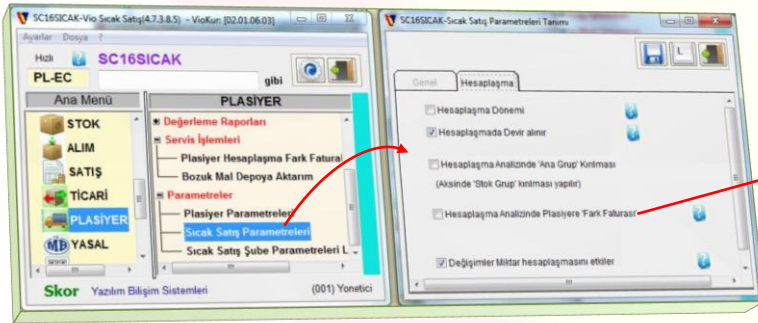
SC16SICAK-Vio Sıcak Satış(4.7.3.8.5) - VioKur: [02.01.06.03]
Ayarlar Dosya ?
Hızlı
SC16SICAK
PL-EC
gibi
Ana Menü
STOK
ALIM
SATIŞ
TİCARİ
PLASİYER
YASAL
PLASİYER
Değerleme Raporları
Servis İşlemleri
Plasiyer Hesaplaşma Fark Fatural
Bozuk Mal Depoya Aktarım
Parametreler
Plasiyer Parametreleri
Sıcak Satış Parametreleri
Sıcak Satış Şube Parametreleri L
Skor Yazılım Bilişim Sistemleri
(001) Yönetici

SC16SICAK-Sıcak Satış Parametreleri Tanımı
L
Genel
Hesaplaşma
Hesaplaşma Dönemi
Hesaplaşmada Devir alınır
Hesaplaşma Analizinde 'Ana Grup' Kırılması
(Aksinde 'Stok Grup' kırılması yapılır)
Hesaplaşma Analizinde Plasiyere 'Fark Faturası'
Değişimler Miktar hesaplamasını etkiler